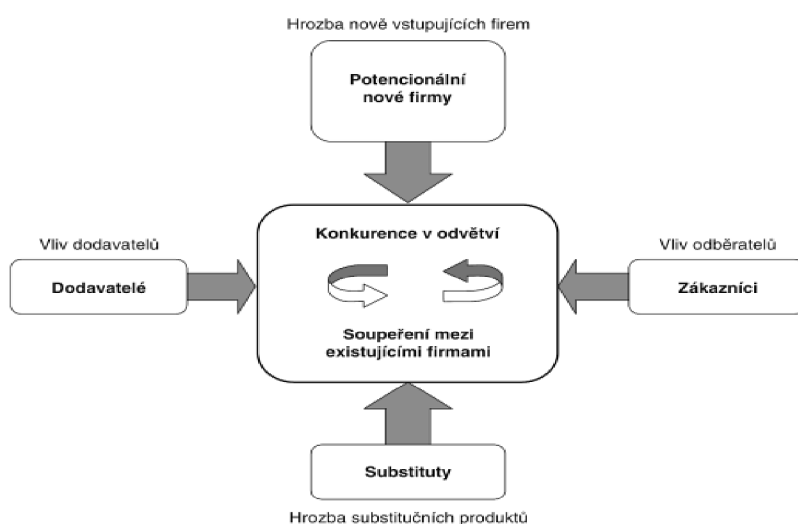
Hrozba nově vstupujících firem

Potencionální nové firmy

Vliv dodavatelů

Dodavatelé

Konkurence v odvětví

Soupeření mezi existujícími firmami

Vliv odběratelů

Zákazníci

Substituty

Hrozba substitučních produktů